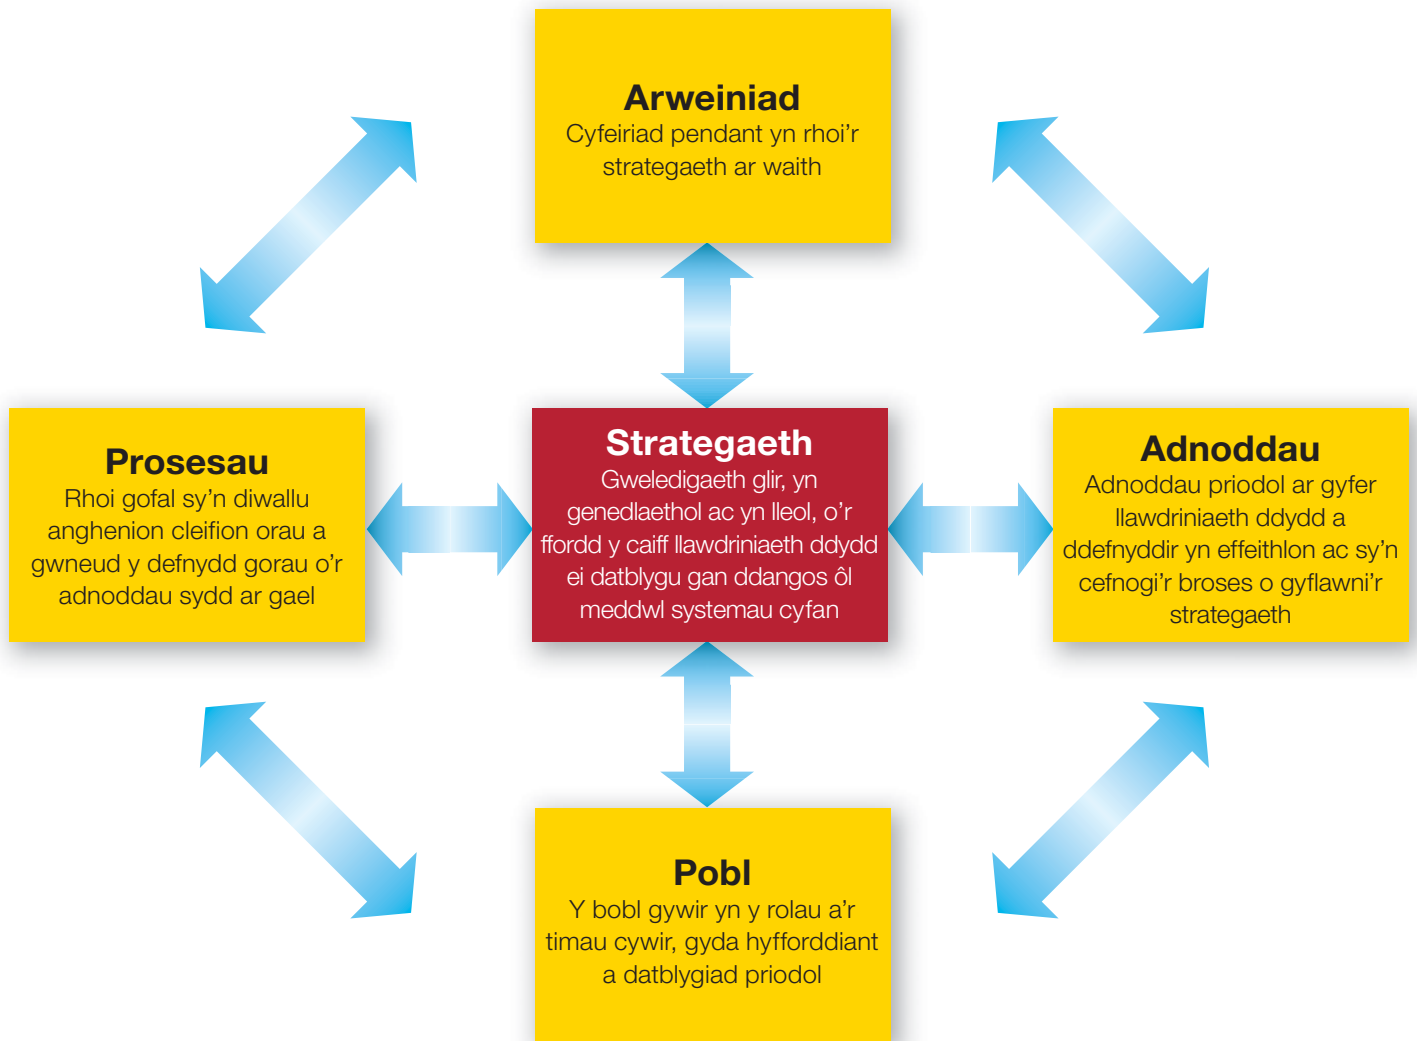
Arweiniad
Cyfeiriad pendant yn rhoi'r strategaeth ar waith

Prosesau
Rhoi gofal sy'n diwallu anghenion cleifion orau a gwneud y defnydd gorau o'r adnoddau sydd ar gael

Strategaeth
Gweledigaeth glir, yn genedlaethol ac yn lleol, o'r ffordd y caiff llawdriniaeth ddydd ei datblygu gan ddangos ôl meddwl systemau cyfan

Adnoddau
Adnoddau priodol ar gyfer llawdriniaeth ddydd a ddefnyddir yn effeithlon ac sy'n cefnogi'r broses o gyflawni'r strategaeth

Pobl
Y bobl gywir yn y rolau a'r timau cywir, gyda hyfforddiant a datblygiad priodol